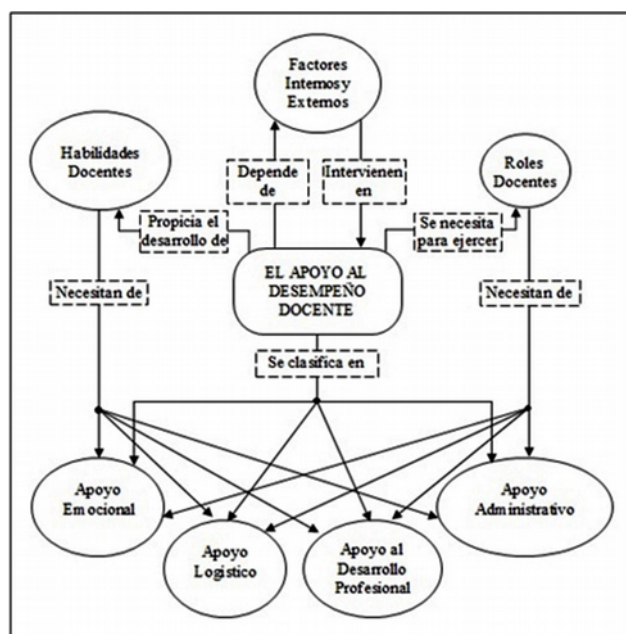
Factores Internos y Externos

Habilidades Docentes

Depende de

Intervienen en

Roles Docentes

Propicia el desarrollo de

Se necesita para ejercer

EL APOYO AL DESEMPEÑO DOCENTE

Necesitan de

Necesitan de

Se clasifica en

Apoyo Emocional

Apoyo Administrativo

Apoyo Logístico

Apoyo al Desarrollo Profesional